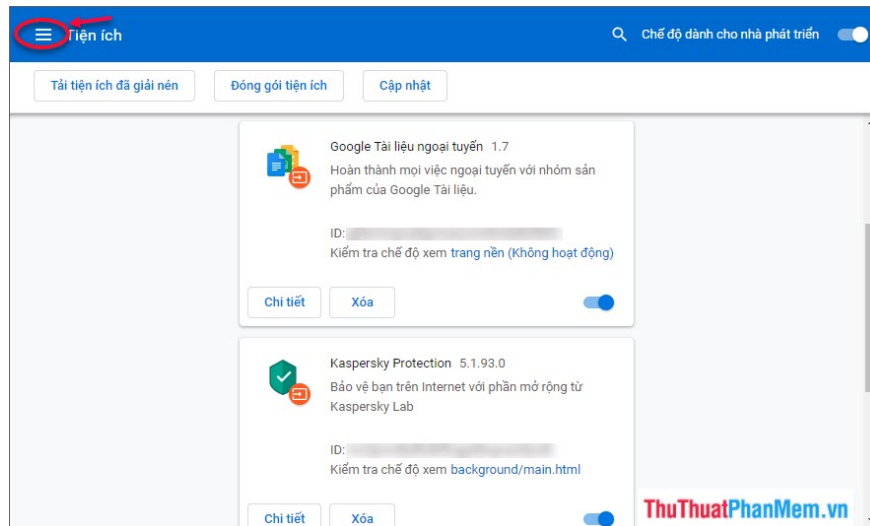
Tiện ích

Chế độ dành cho nhà phát triển

Tải tiện ích đã giải nén

Đóng gói tiện ích

Cập nhật

Google Tài liệu ngoại tuyến 1.7

Hoàn thành mọi việc ngoại tuyến với nhóm sản phẩm của Google Tài liệu.

ID: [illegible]

Kiểm tra chế độ xem trang nền (Không hoạt động)

Chi tiết

Xóa

Kaspersky Protection 5.1.93.0

Bảo vệ bạn trên Internet với phần mở rộng từ Kaspersky Lab

ID: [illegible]

Kiểm tra chế độ xem background/main.html

Chi tiết

Xóa

ThuThuatPhanMem.vn